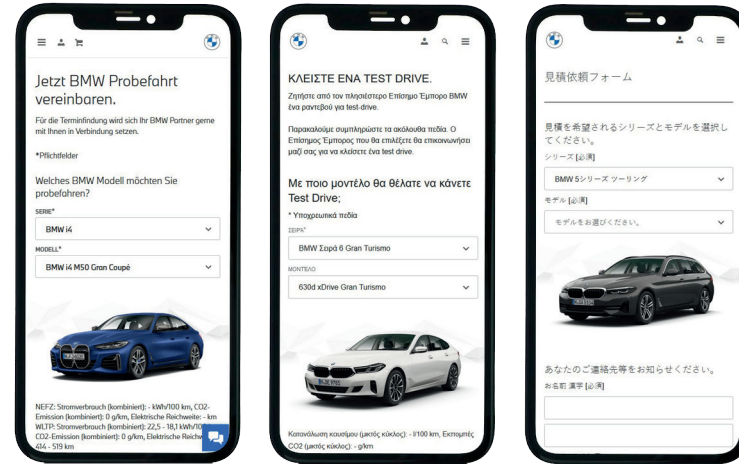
Jetzt BMW Probefahrt vereinbaren.

Für die Terminfindung wird sich Ihr BMW Partner gerne mit Ihnen in Verbindung setzen.

*Pflichtfelder

Welches BMW Modell möchten Sie probefahren?

SERIE*

BMW i4

MODELL*

BMW i4 M50 Gran Coupé

NEFZ: Stromverbrauch (kombiniert): - kWh/100 km, CO2-Emission (kombiniert): 0 g/km, Elektrische Reichweite: - km WLTP: Stromverbrauch (kombiniert): 22,5 - 18,1 kWh/100 CO2-Emission (kombiniert): 0 g/km, Elektrische Reichw 414 - 519 km

ΚΛΕΙΣΤΕ ΕΝΑ TEST DRIVE.

Ζητήστε από τον πλησιέστερο Επίσημο Έμπορο BMW ένα ραντεβού για test-drive.

Παρακαλούμε συμπληρώστε τα ακόλουθα πεδία. Ο Επίσημος Έμπορος που θα επιλέξετε θα επικοινωνήσει μαζί σας για να κλείσετε ένα test drive.

Με ποιο μοντέλο θα θέλατε να κάνετε Test Drive;

* Υποχρεωτικά πεδία

ΣΕΙΡΑ*

BMW Σειρά 6 Gran Turismo

ΜΟΝΤΕΛΟ

630d xDrive Gran Turismo

Κατανάλωση καυσίμου (μικτός κύκλος): - l/100 km, Εκπομπές CO2 (μικτός κύκλος): - g/km

見積依頼フォーム

見積を希望されるシリーズとモデルを選択してください。

シリーズ [必須]

BMW 5シリーズ ツーリング

モデル [必須]

モデルをお選びください。

あなたのご連絡先等をお知らせください。

お名前 漢字 [必須]